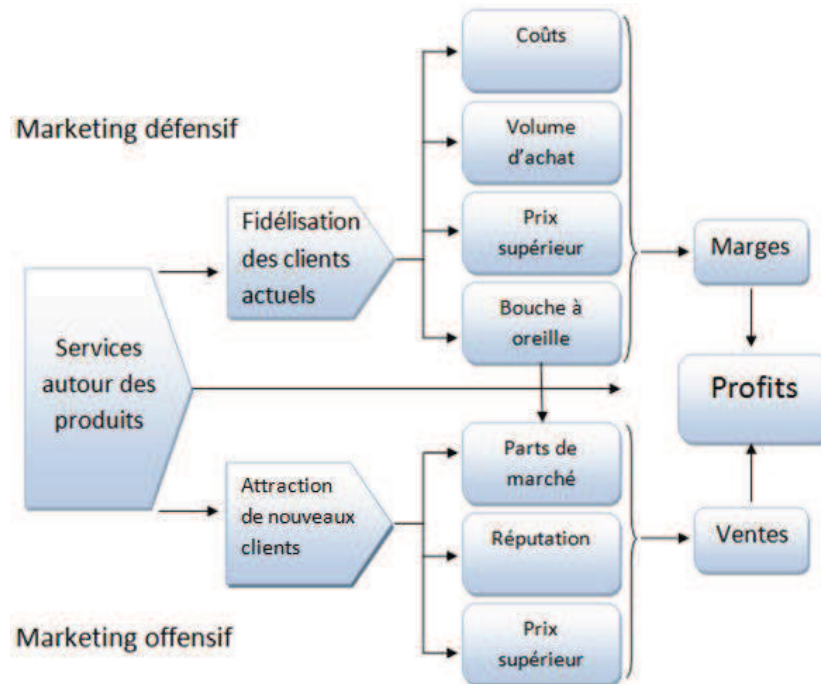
Marketing défensif

Coûts

Volume d'achat

Prix supérieur

Bouche à oreille

Fidélisation des clients actuels

Marges

Services autour des produits

Profits

Parts de marché

Réputation

Prix supérieur

Attraction de nouveaux clients

Ventes

Marketing offensif